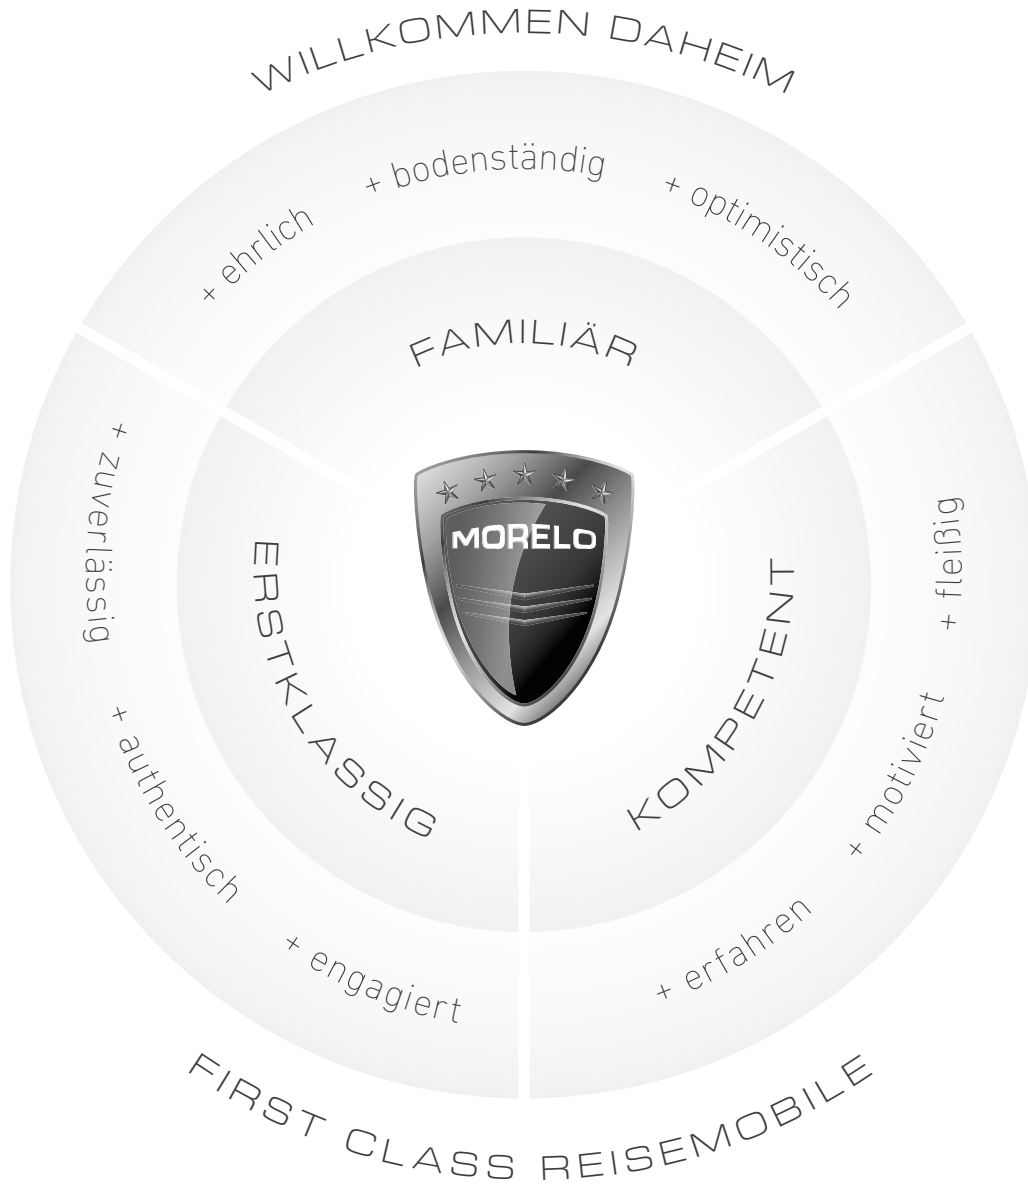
WILLKOMMEN DAHEIM

+ ehrlich

+ bodenständig

+ optimistisch

FAMILIÄR

+ zuverlässig

+ authentisch

+ engagiert

ERSTKLASSIG

MORELO

KOMPETENT

+ fleißig

+ motiviert

+ erfahren

FIRST CLASS REISEMOBILE